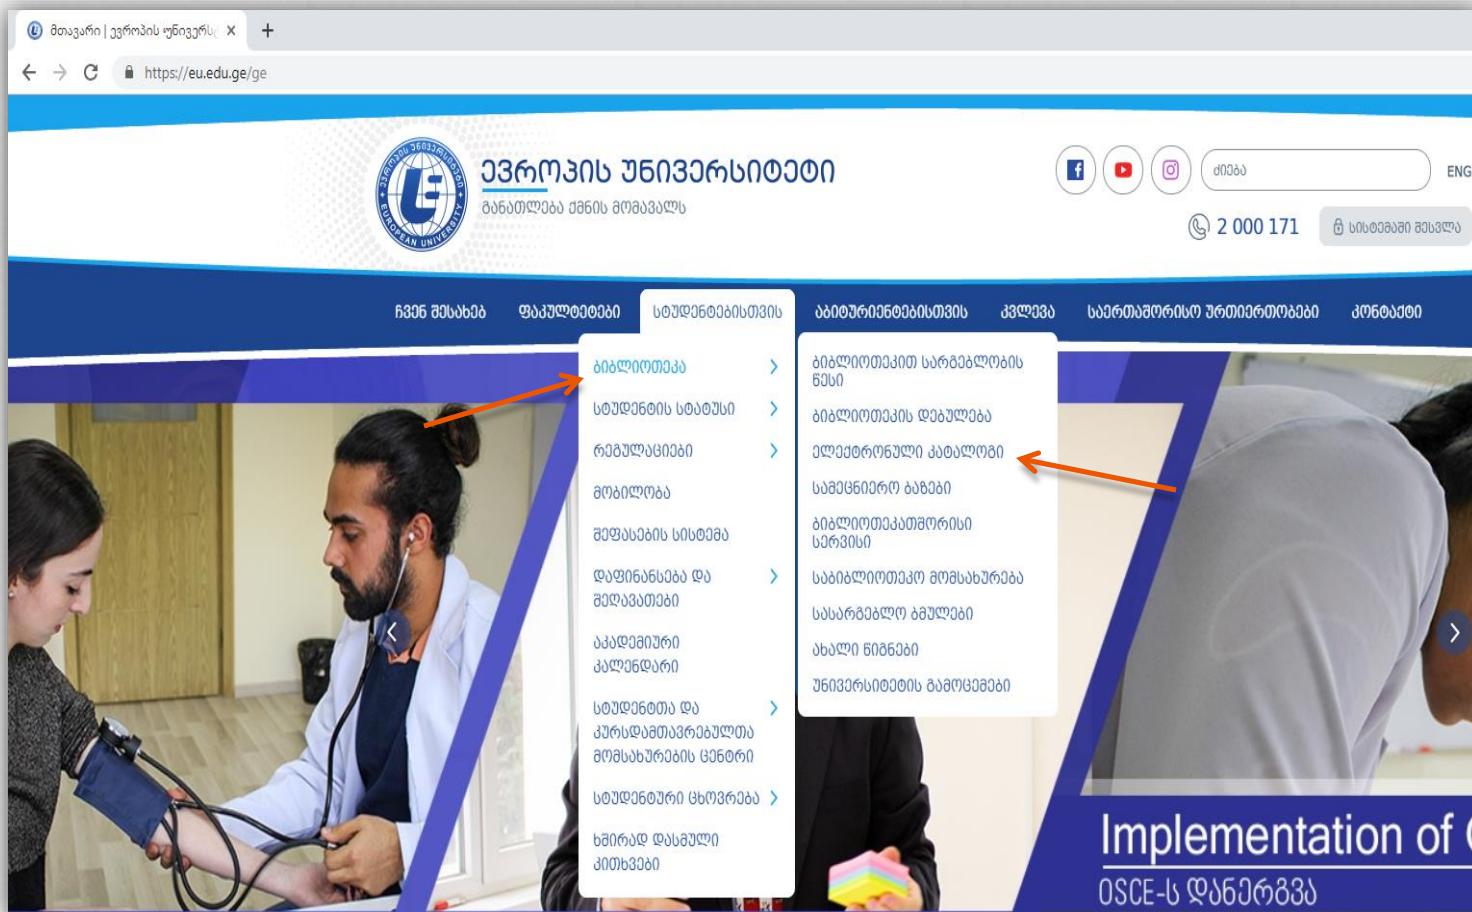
მთავარი | ევროპის უნივერსი ×
+
https://eu.edu.ge/ge

ევროპის უნივერსიტეტი
განათლება ქმნის მომავალს

EUROPEAN UNIVERSITY

ძიება
ENG
2 000 171
სისტემაში შესვლა

ჩვენ შესახებ
ფაკულტეტები
სტუდენტებისთვის
აბიტურიენტებისთვის
კვლევა
საერთაშორისო ურთიერთობები
კონტაქტი

ბიბლიოთეკა
სტუდენტის სტატუსი
რეგულაციები
მობილობა
შეფასების სისტემა
დაფინანსება და შეღავათები
აკადემიური კალენდარი
სტუდენტთა და კურსდამთავრებულთა მომსახურების ცენტრი
სტუდენტური ცხოვრება
ხშირად დასმული კითხვები

ბიბლიოთეკით სარგებლობის წესი
ბიბლიოთეკის დებულება
ელექტრონული კატალოგი
სამეცნიერო ბაზები
ბიბლიოთეკათმორისი სერვისი
საბიბლიოთეკო მომსახურება
სასარგებლო ბმულები
ახალი წიგნები
უნივერსიტეტის გამოცემები

Implementation of
OSCE-ს დანერგვა